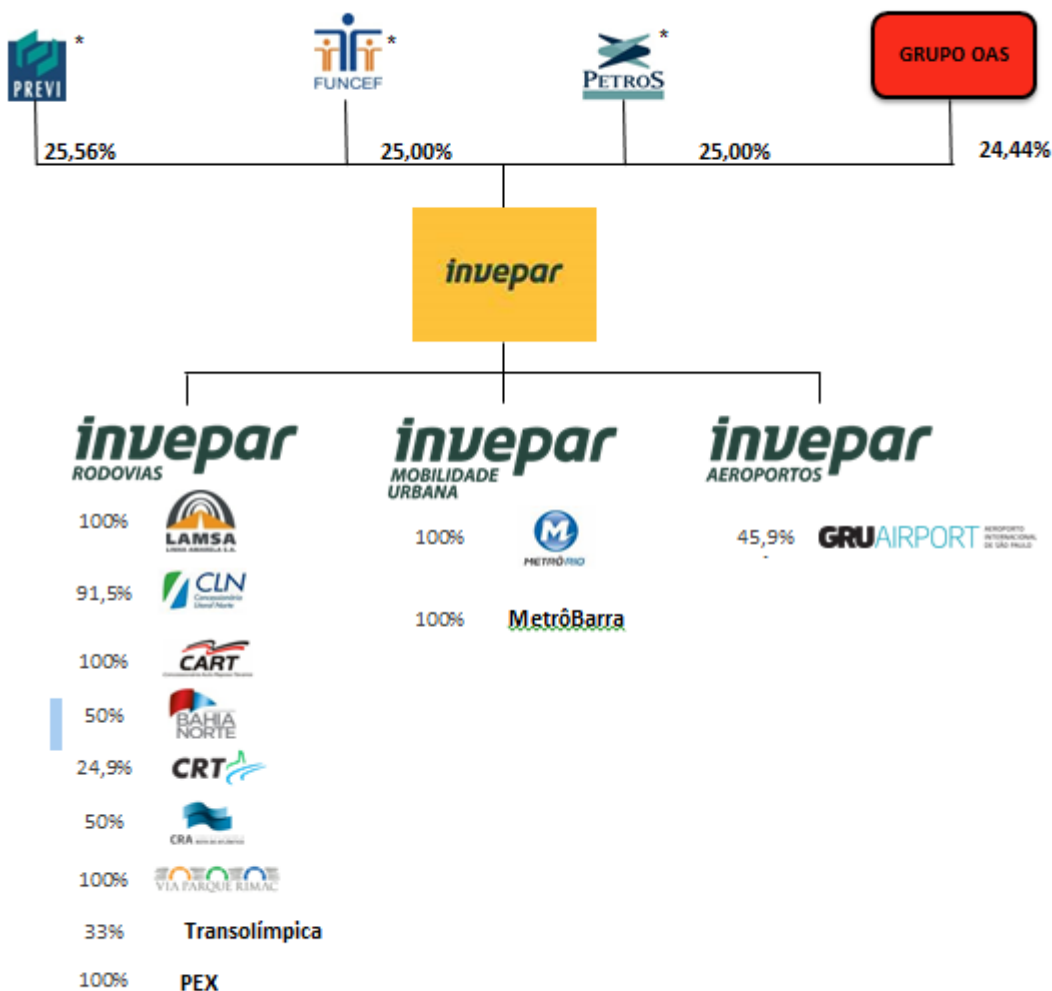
PREVI *
FUNCEF *
PETROS *
GRUPO OAS

25,56%
25,00%
25,00%
24,44%

invepar

invepar RODOVIAS
100% LAMSA LINHA AMARELA S.A.
91,5% CLN Concessionária Litoral Norte
100% CART
50% BAHIA NORTE
24,9% CRT
50% CRA
100% VIA PARQUE RIMAC
33% Transolímpica
100% PEX

invepar MOBILIDADE URBANA
100% METRÔRIO
100% MetrôBarra

invepar AEROPORTOS
45,9% GRUAIRPORT AEROPORTO INTERNACIONAL DE SÃO PAULO